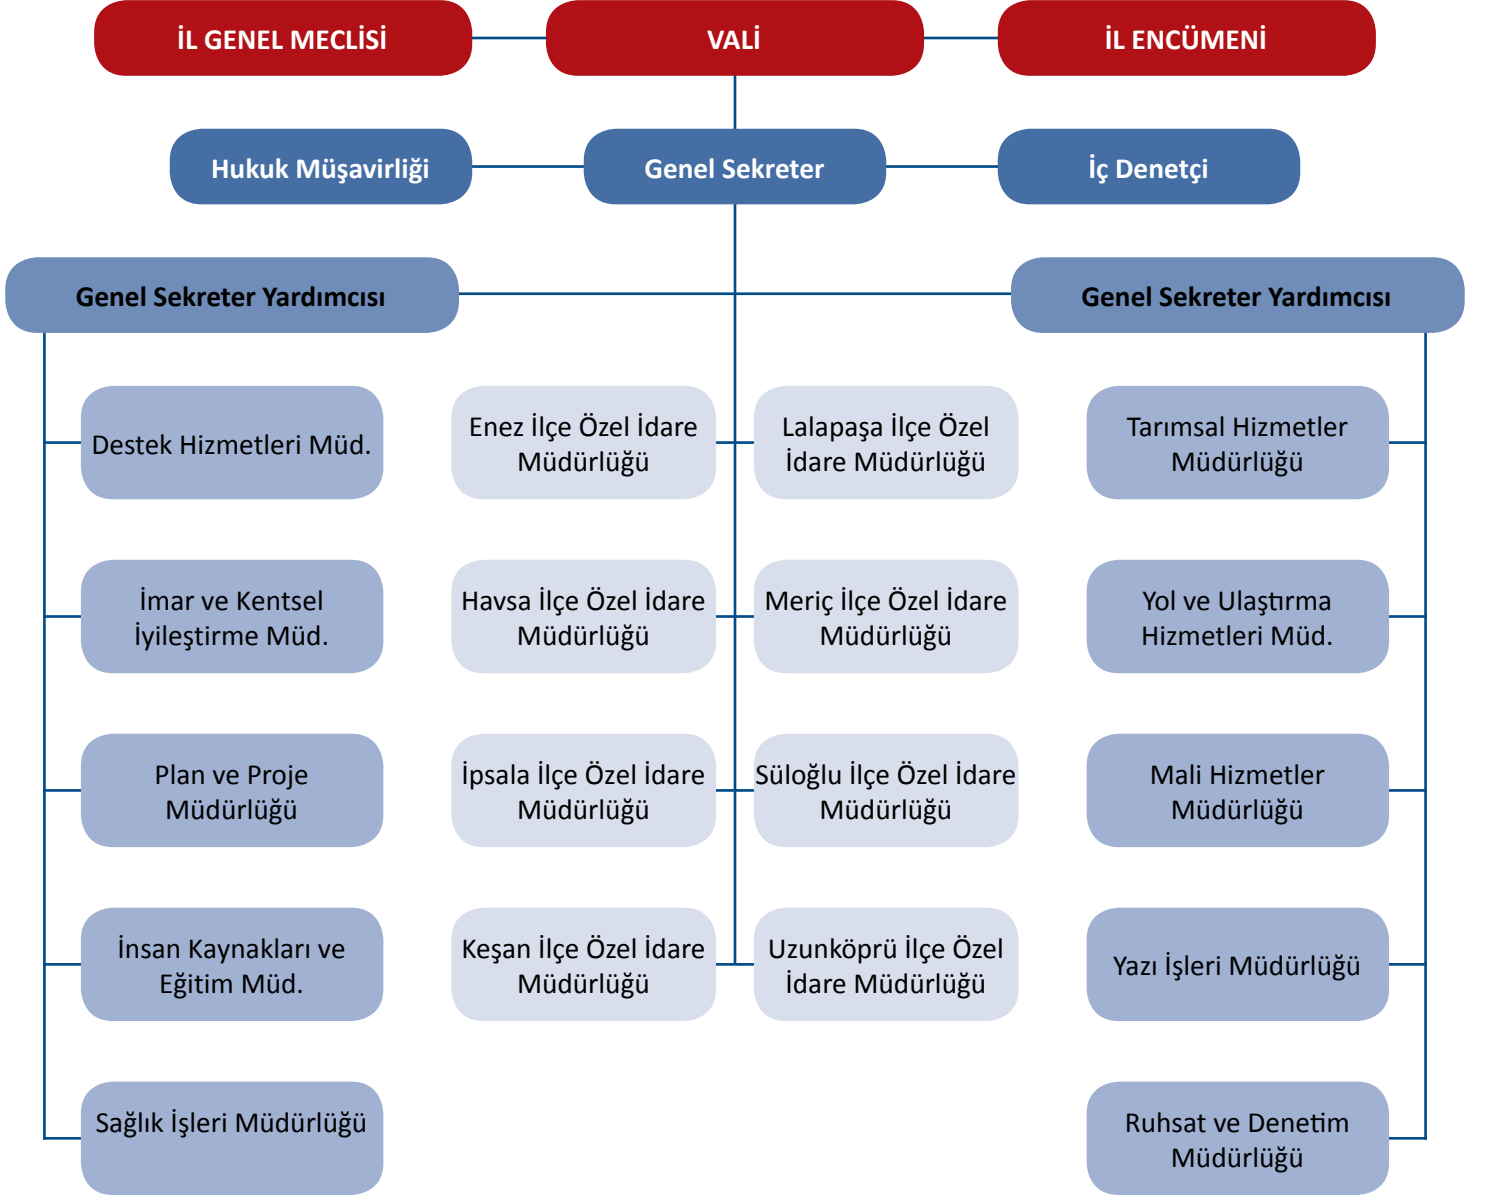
İL GENEL MECLİSİ
VALİ
İL ENCÜMENİ

Hukuk Müşavirliği
Genel Sekreter
İç Denetçi

Genel Sekreter Yardımcısı
Genel Sekreter Yardımcısı

Destek Hizmetleri Müd.
İmar ve Kentsel İyileştirme Müd.
Plan ve Proje Müdürlüğü
İnsan Kaynakları ve Eğitim Müd.
Sağlık İşleri Müdürlüğü

Enez İlçe Özel İdare Müdürlüğü
Havsa İlçe Özel İdare Müdürlüğü
İpsala İlçe Özel İdare Müdürlüğü
Keşan İlçe Özel İdare Müdürlüğü

Lalapaşa İlçe Özel İdare Müdürlüğü
Meriç İlçe Özel İdare Müdürlüğü
Süloğlu İlçe Özel İdare Müdürlüğü
Uzunköprü İlçe Özel İdare Müdürlüğü

Tarımsal Hizmetler Müdürlüğü
Yol ve Ulaştırma Hizmetleri Müd.
Mali Hizmetler Müdürlüğü
Yazı İşleri Müdürlüğü
Ruhsat ve Denetim Müdürlüğü